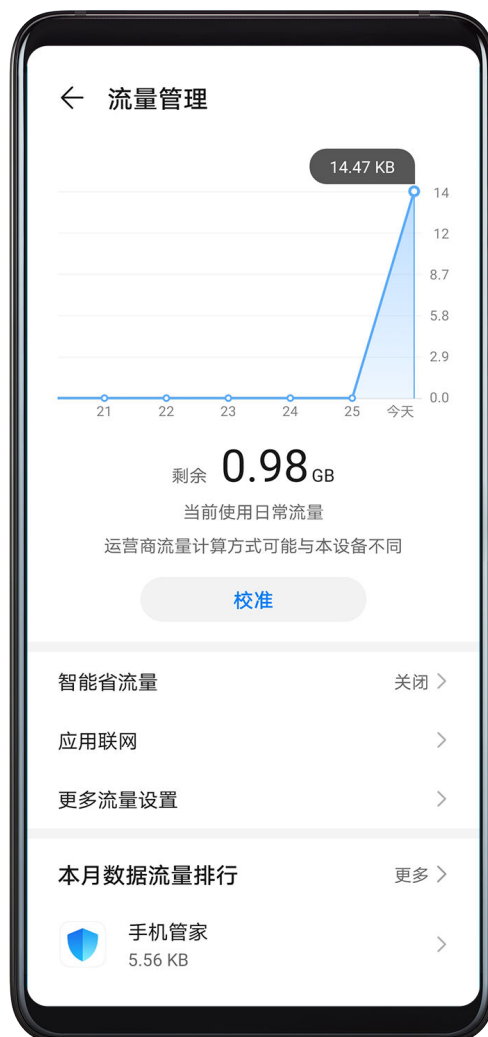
← 流量管理

14.47 KB

14
12
8.7
5.8
2.9
0.0

21 22 23 24 25 今天

剩余 0.98 GB

当前使用日常流量

运营商流量计算方式可能与本设备不同

校准

智能省流量 关闭 >

应用联网 >

更多流量设置 >

本月数据流量排行 更多 >

手机管家
5.56 KB >